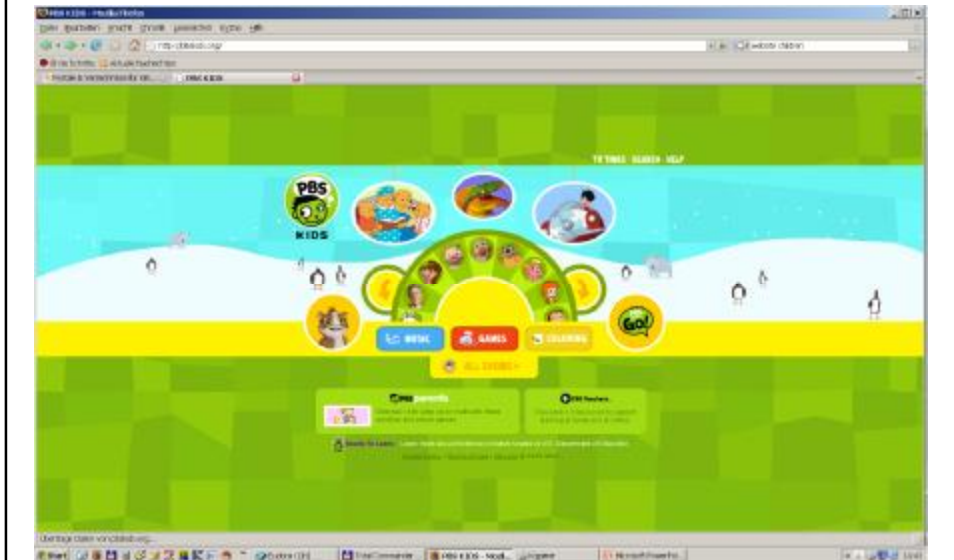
PBS KIDS - Mozilla Firefox

Datei Bearbeiten Ansicht Chronik Lesezeichen Extras Hilfe

http://pbskids.org/

website children

Erste Schritte Aktuelle Nachrichten

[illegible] PBS KIDS

TV TIMES SEARCH HELP

PBS KIDS

MUSIC

GAMES

COLORING

GO!

ALL SHOWS

PBS parents

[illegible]

PBS Teachers

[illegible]

Ready To Learn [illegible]

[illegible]

Übertrage Daten von pbskids.org...

Start

Total Commander

PBS KIDS - Mozil...

Microsoft PowerPoi...